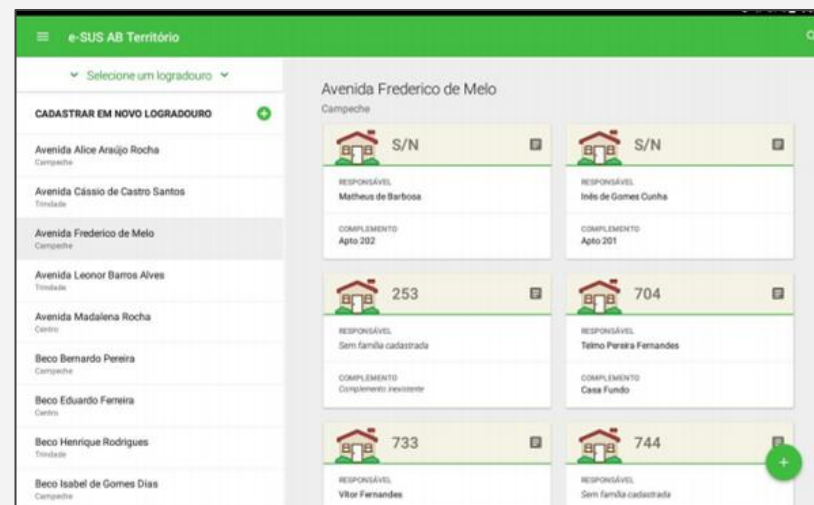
e-SUS AB Território

Selecione um logradouro

CADASTRAR EM NOVO LOGRADOURO

Avenida Alice Araújo Rocha
Campeche

Avenida Cássio de Castro Santos
Trindade

Avenida Frederico de Melo
Campeche

Avenida Leonor Barros Alves
Trindade

Avenida Madalena Rocha
Centro

Beco Bernardo Pereira
Campeche

Beco Eduardo Ferreira
Centro

Beco Henrique Rodrigues
Trindade

Beco Isabel de Gomes Dias
Campeche

Avenida Frederico de Melo
Campeche

S/N
RESPONSÁVEL
Matheus de Barbosa
COMPLEMENTO
Apto 202

S/N
RESPONSÁVEL
Inês de Gomes Cunha
COMPLEMENTO
Apto 201

253
RESPONSÁVEL
Sem família cadastrada
COMPLEMENTO
Complemento inexistente

704
RESPONSÁVEL
Telmo Pereira Fernandes
COMPLEMENTO
Casa Fundo

733
RESPONSÁVEL
Vitor Fernandes

744
RESPONSÁVEL
Sem família cadastrada